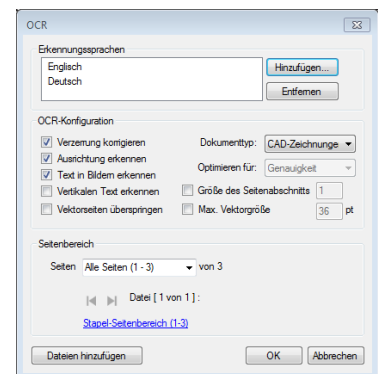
OCR

Erkennungssprachen
Englisch
Deutsch
Hinzufügen...
Entfernen

OCR-Konfiguration
Verzerrung korrigieren
Ausrichtung erkennen
Text in Bildern erkennen
Vertikalen Text erkennen
Vektorseiten überspringen
Dokumenttyp: CAD-Zeichnunge
Optimieren für: Genauigkeit
Größe des Seitenabschnitts 1
Max. Vektorgröße 36 pt

Seitenbereich
Seiten Alle Seiten (1 - 3) von 3
Datei [ 1 von 1 ] :
Stapel-Seitenbereich (1-3)

Dateien hinzufügen
OK
Abbrechen